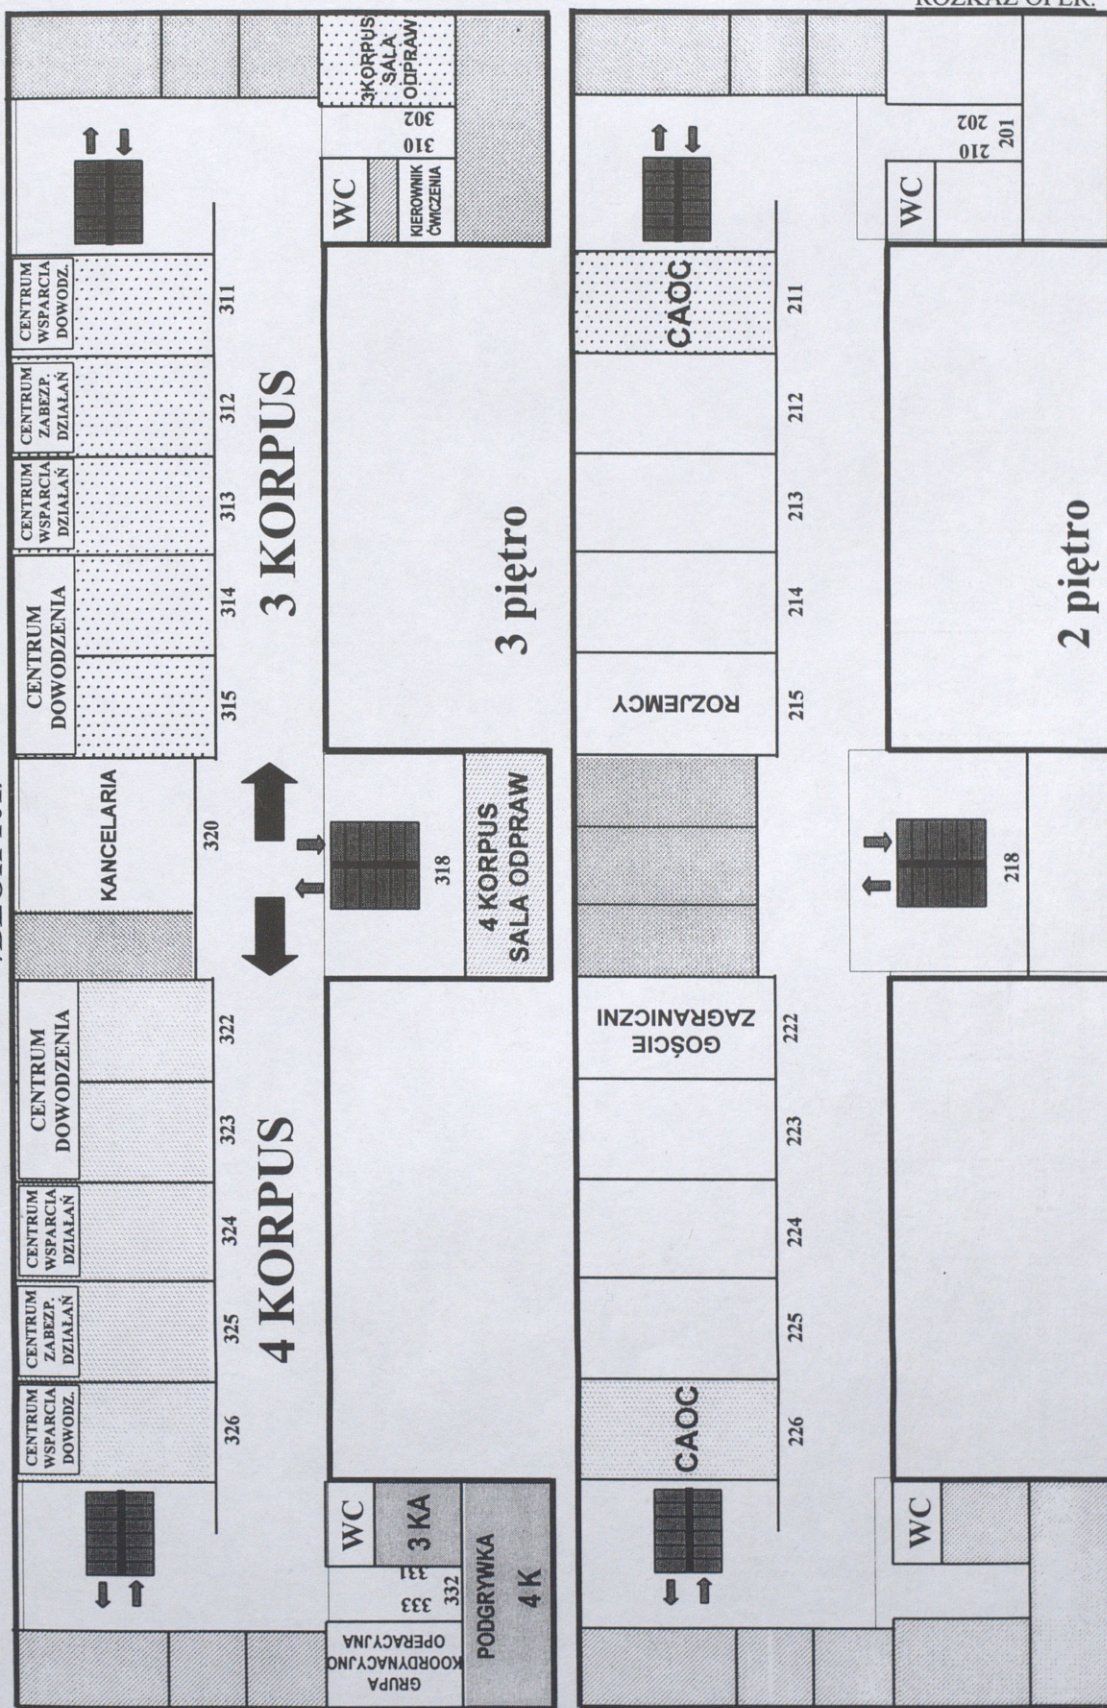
ROZKAZ OPER.

CENTRUM WSPARCIA DOWODZ.
CENTRUM ZABEZP. DZIAŁAŃ
CENTRUM WSPARCIA DZIAŁAŃ
CENTRUM DOWODZENIA
326 325 324 323 322
4 KORPUS
KANCELARIA
320
318
4 KORPUS SALA ODPRAW
CENTRUM DOWODZENIA
CENTRUM WSPARCIA DZIAŁAŃ
CENTRUM ZABEZP. DZIAŁAŃ
CENTRUM WSPARCIA DOWODZ.
315 314 313 312 311
3 KORPUS
3 piętro
WC
KIEROWNIK ĆWICZENIA
310
302
3KORPUS SALA ODPRAW
WC
3 KA
331
333
332
PODGRYWKA 4K
GRUPA KOORDYNACYJNO OPERACYJNA

CAOC
226 225 224 223 222
GOŚCIE ZAGRANICZNI
218
ROZJEMCY
215 214 213 212 211
CAOC
2 piętro
WC
WC
210
201
202